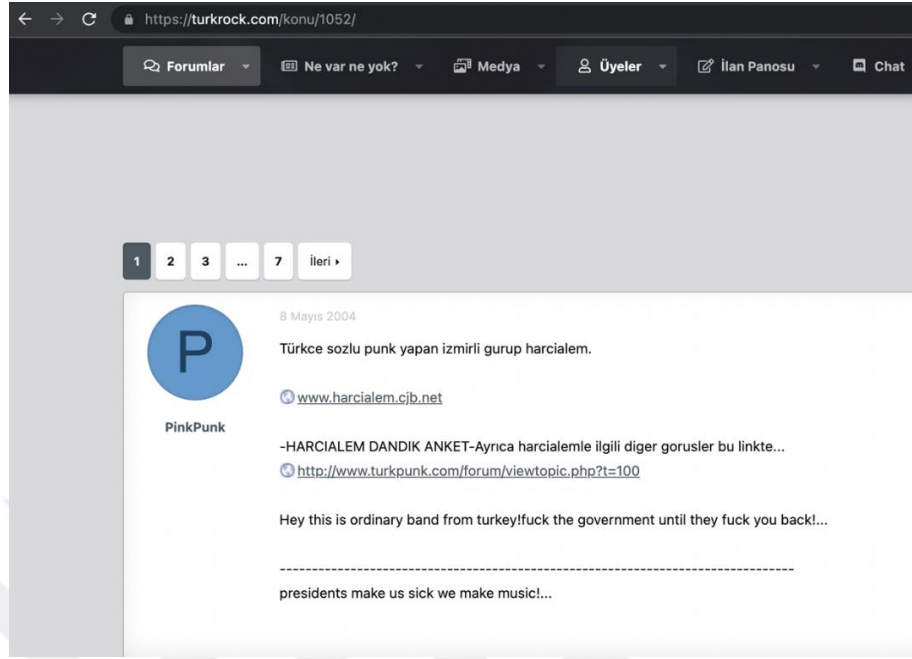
https://turkrock.com/konu/1052/

Forumlar
Ne var ne yok?
Medya
Üyeler
İlan Panosu
Chat

1 2 3 ... 7 İleri

P
PinkPunk

8 Mayıs 2004

Türkce sozlu punk yapan izmirli gurup harcialem.

www.harcialem.cjb.net

-HARCIALEM DANDIK ANKET-Ayrıca harcialemle ilgili diger gorusler bu linkte...
http://www.turkpunk.com/forum/viewtopic.php?t=100

Hey this is ordinary band from turkey!fuck the government until they fuck you back!...

--------------------------------------------------------------------------------
presidents make us sick we make music!...